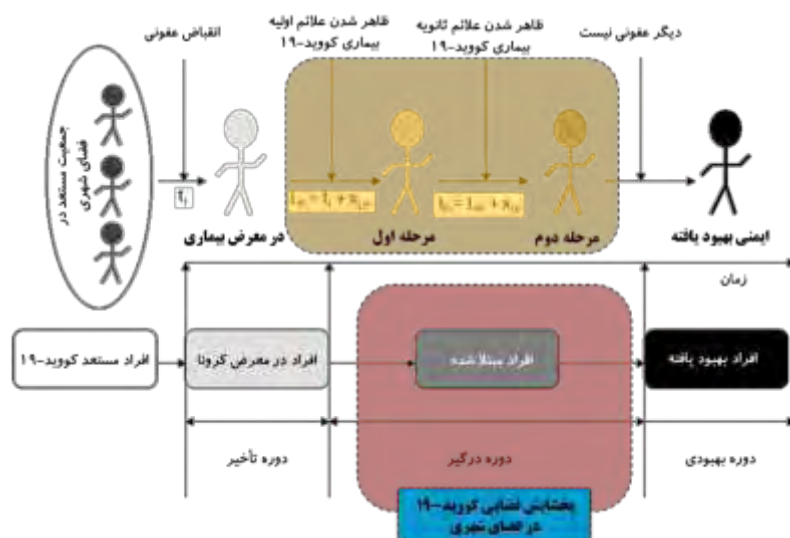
جمعیت مستعد در فضای شهری

انقباض عفونی

ظاهر شدن علائم اولیه بیماری کووید-۱۹

ظاهر شدن علائم ثانویه بیماری کووید-۱۹

دیگر عفونی نیست

$q_1$

$I_{0} = q_1 + \pi_{1}$

$I_{0} = I_{00} + \pi_{1}$

در معرض بیماری

مرحله اول

مرحله دوم

ایمنی بهبود یافته

زمان

افراد مستعد کووید-۱۹

افراد در معرض کرونا

افراد مبتلا شده

افراد بهبود یافته

دوره تأخیر

دوره درگیر

دوره بهبودی

پخشایش فضایی کووید-۱۹ در فضای شهری